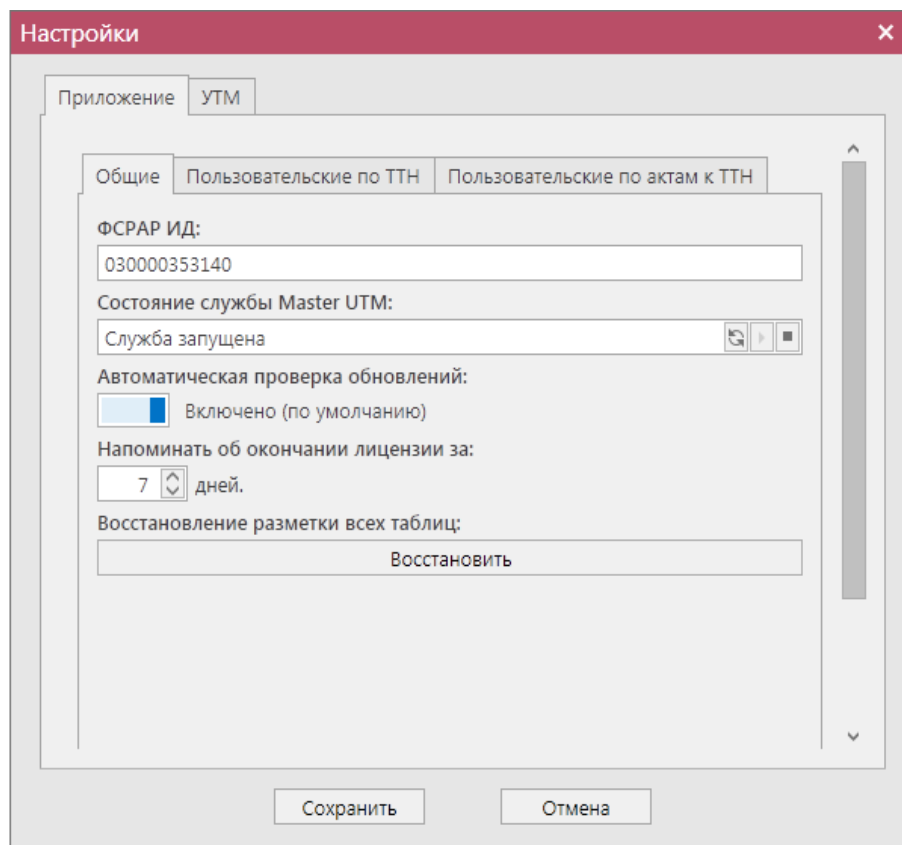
Настройки

Приложение
УТМ

Общие
Пользовательские по ТТН
Пользовательские по актам к ТТН

ФСРАР ИД:
030000353140

Состояние службы Master UTM:
Служба запущена

Автоматическая проверка обновлений:
Включено (по умолчанию)

Напоминать об окончании лицензии за:
7 дней.

Восстановление разметки всех таблиц:
Восстановить

Сохранить
Отмена